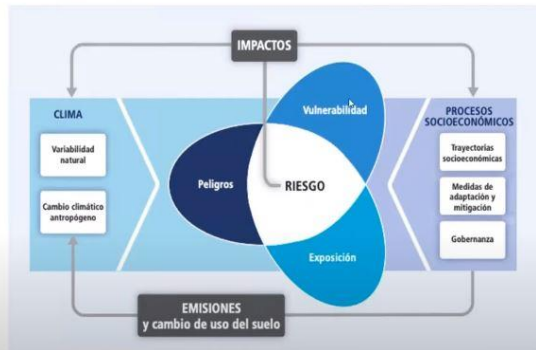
IMPACTOS

CLIMA

Variabilidad natural

Cambio climático antropógeno

Vulnerabilidad

Peligros

RIESGO

Exposición

PROCESOS SOCIOECONÓMICOS

Trayectorias socioeconómicas

Medidas de adaptación y mitigación

Gobernanza

EMISIONES
y cambio de uso del suelo